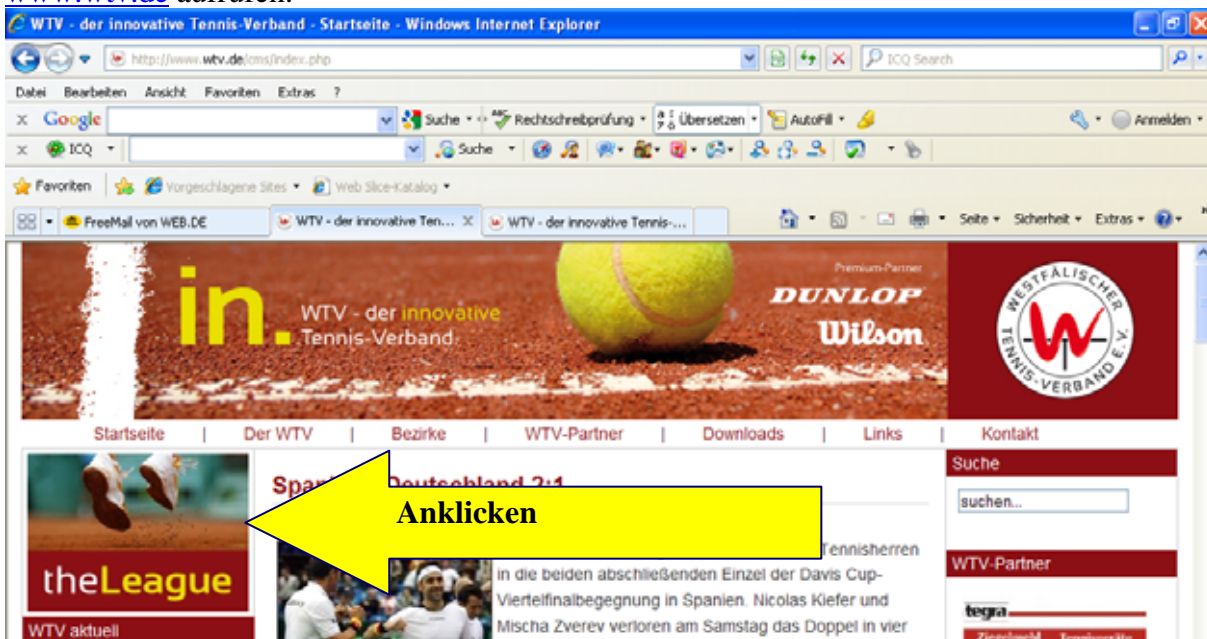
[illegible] aufrufen.

WTV - der innovative Tennis-Verband - Startseite - Windows Internet Explorer

http://www.wtv.de/cms/index.php

ICQ Search

Datei Bearbeiten Ansicht Favoriten Extras ?

Google Suche Rechtschreibprüfung Übersetzen AutoFill Anmelden

ICQ Suche

Favoriten Vorgeschlagene Sites Web Slice-Katalog

FreeMail von WEB.DE WTV - der innovative Ten... WTV - der innovative Tennis-...

Seite Sicherheit Extras

in. WTV - der innovative Tennis-Verband

Premium-Partner DUNLOP Wilson

WESTFÄLISCHER TENNIS-VERBAND E.V.

Startseite | Der WTV | Bezirke | WTV-Partner | Downloads | Links | Kontakt

theLeague

WTV aktuell

Spa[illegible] Deutschland 2:1

Anklicken

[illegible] Tennisherren in die beiden abschließenden Einzel der Davis Cup-Viertelfinalbegegnung in Spanien. Nicolas Kiefer und Mischa Zverev verloren am Samstag das Doppel in vier

Suche

suchen...

WTV-Partner

tegra